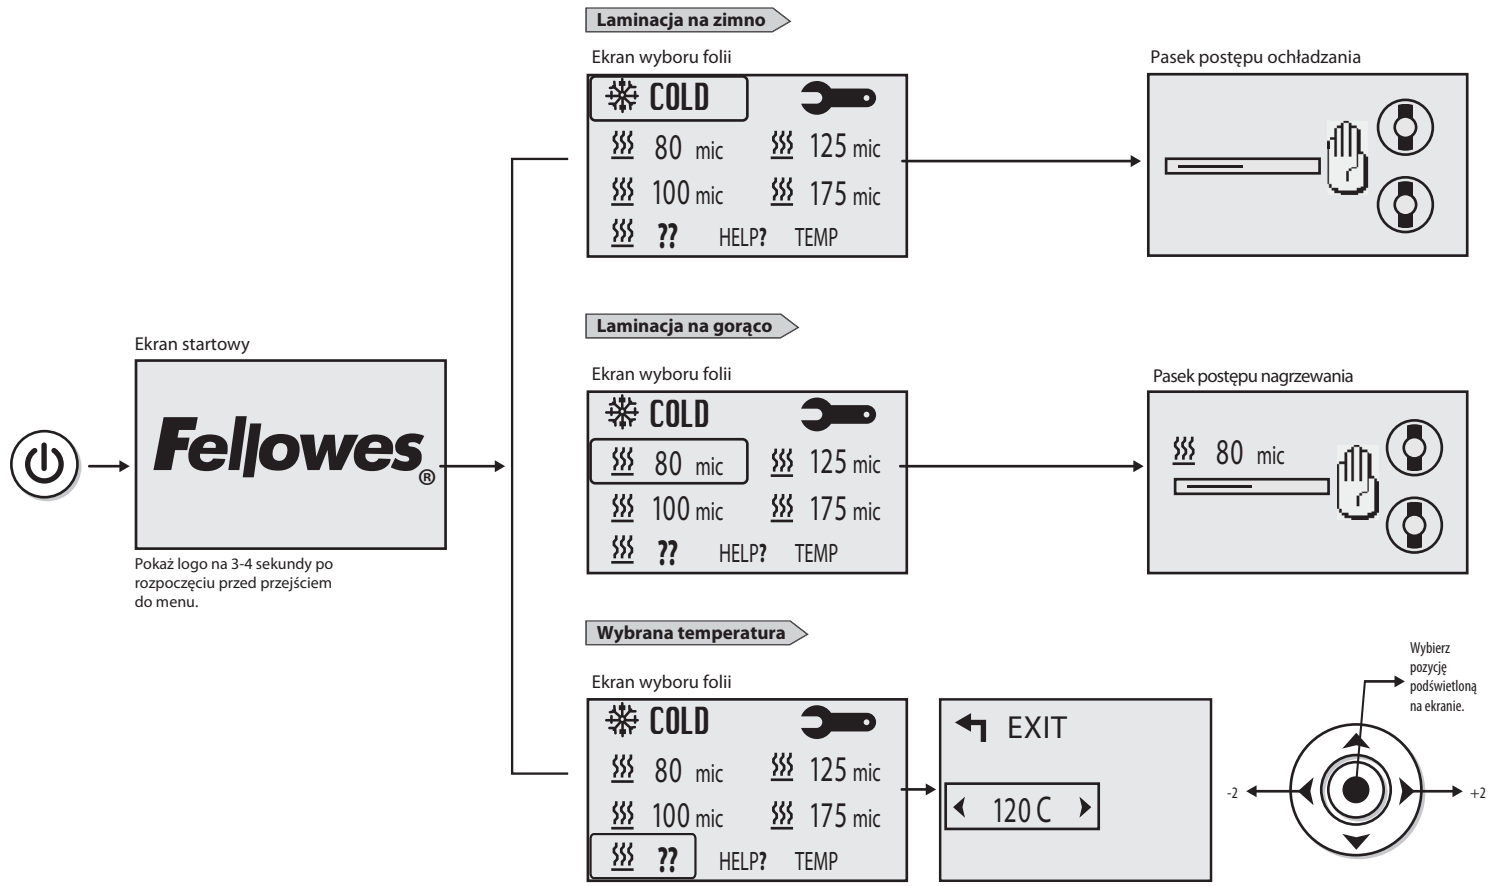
Ekran startowy

Fellowes®

Pokaż logo na 3-4 sekundy po rozpoczęciu przed przejściem do menu.

Laminacja na zimno

Ekran wyboru folii

COLD

80 mic 125 mic

100 mic 175 mic

?? HELP? TEMP

Pasek postępu ochładzania

Laminacja na gorąco

Ekran wyboru folii

COLD

80 mic 125 mic

100 mic 175 mic

?? HELP? TEMP

Pasek postępu nagrzewania

80 mic

Wybrana temperatura

Ekran wyboru folii

COLD

80 mic 125 mic

100 mic 175 mic

?? HELP? TEMP

EXIT

120 C

Wybierz pozycję podświetloną na ekranie.

-2

+2